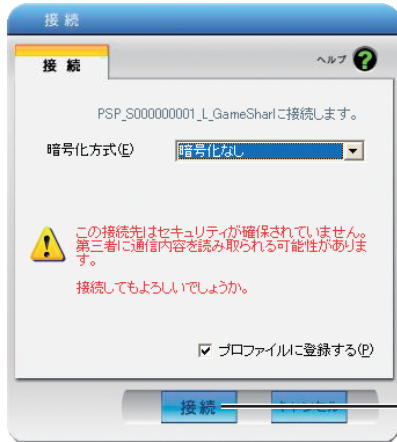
接続

接続

ヘルプ ?

PSP_S000000001_L_GameSharlに接続します。

暗号化方式(E) 暗号化なし

この接続先はセキュリティが確保されていません。第三者に通信内容を読み取られる可能性があります。

接続してもよろしいでしょうか。

☑ プロファイルに登録する(P)

接続 キャンセル